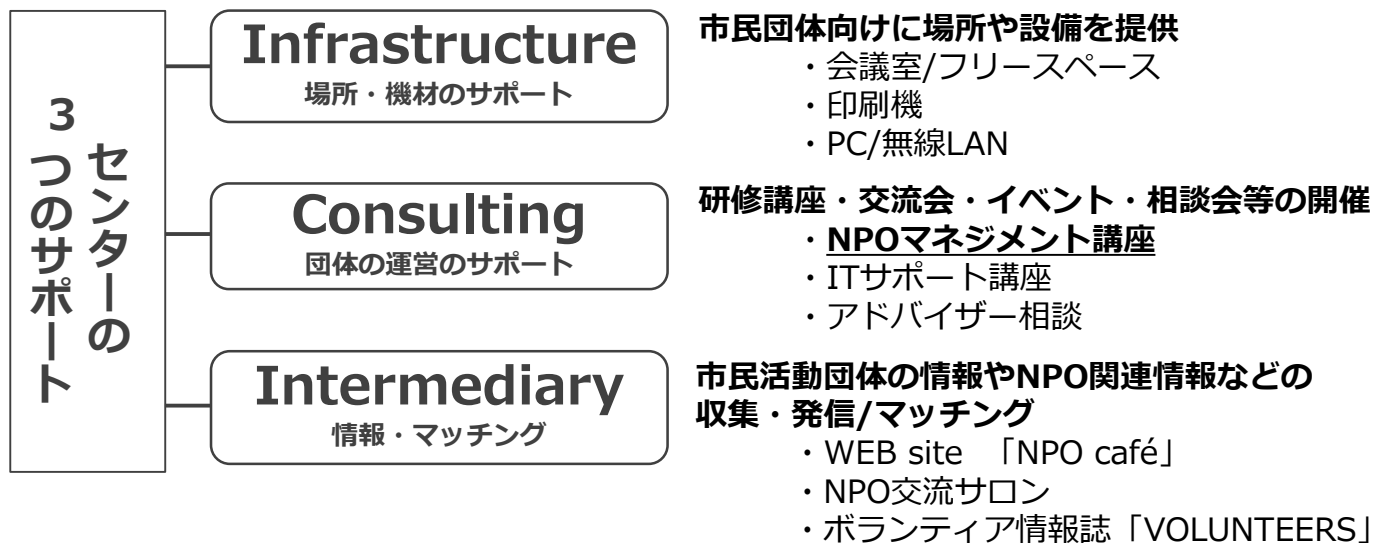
センターの3つのサポート

Infrastructure
場所・機材のサポート

市民団体向けに場所や設備を提供
・会議室/フリースペース
・印刷機
・PC/無線LAN

Consulting
団体の運営のサポート

研修講座・交流会・イベント・相談会等の開催
・NPOマネジメント講座
・ITサポート講座
・アドバイザー相談

Intermediary
情報・マッチング

市民活動団体の情報やNPO関連情報などの収集・発信/マッチング
・WEB site 「NPO café」
・NPO交流サロン
・ボランティア情報誌「VOLUNTEERS」